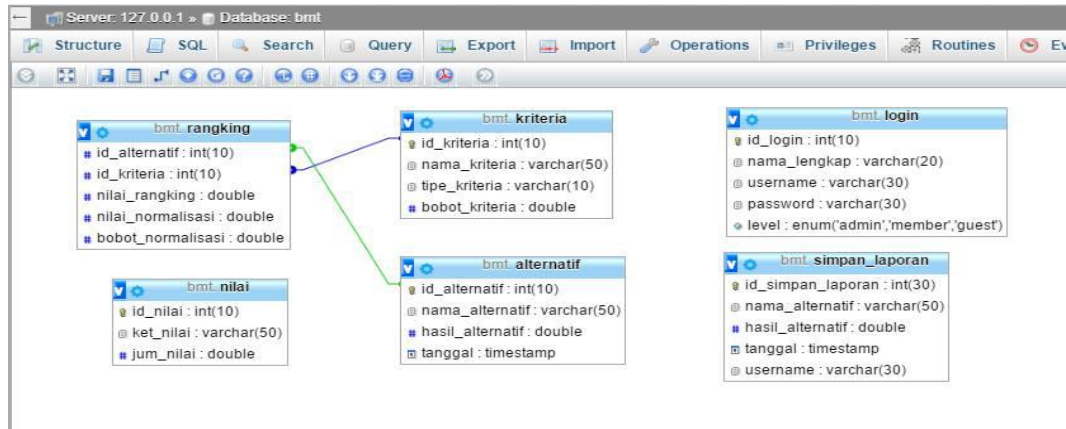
Server: 127.0.0.1 » Database: bmt

Structure SQL Search Query Export Import Operations Privileges Routines Ev

bmt rangking
id_alternatif : int(10)
id_kriteria : int(10)
nilai_rangking : double
nilai_normalisasi : double
bobot_normalisasi : double

bmt kriteria
id_kriteria : int(10)
nama_kriteria : varchar(50)
tipe_kriteria : varchar(10)
bobot_kriteria : double

bmt login
id_login : int(10)
nama_lengkap : varchar(20)
username : varchar(30)
password : varchar(30)
level : enum('admin','member','guest')

bmt nilai
id_nilai : int(10)
ket_nilai : varchar(50)
jum_nilai : double

bmt alternatif
id_alternatif : int(10)
nama_alternatif : varchar(50)
hasil_alternatif : double
tanggal : timestamp

bmt simpan_laporan
id_simpan_laporan : int(30)
nama_alternatif : varchar(50)
hasil_alternatif : double
tanggal : timestamp
username : varchar(30)